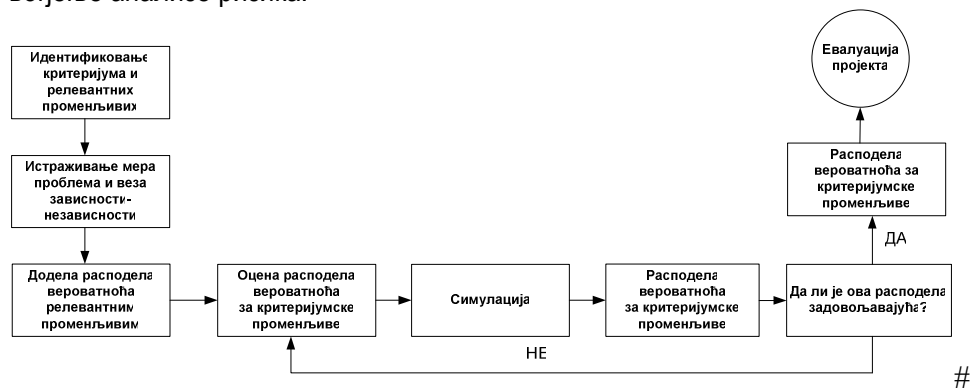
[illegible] анализе ризика:

Идентификовање критеријума и релевантних променљивих

Истраживање мера проблема и веза зависности-независности

Додела расподела вероватноћа релевантним променљивим

Оцена расподела вероватноћа за критеријумске променљиве

Симулација

Расподела вероватноћа за критеријумске променљиве

Да ли је ова расподела задовољавајућа?

ДА

НЕ

Расподела вероватноћа за критеријумске променљиве

Евалуација пројекта

#